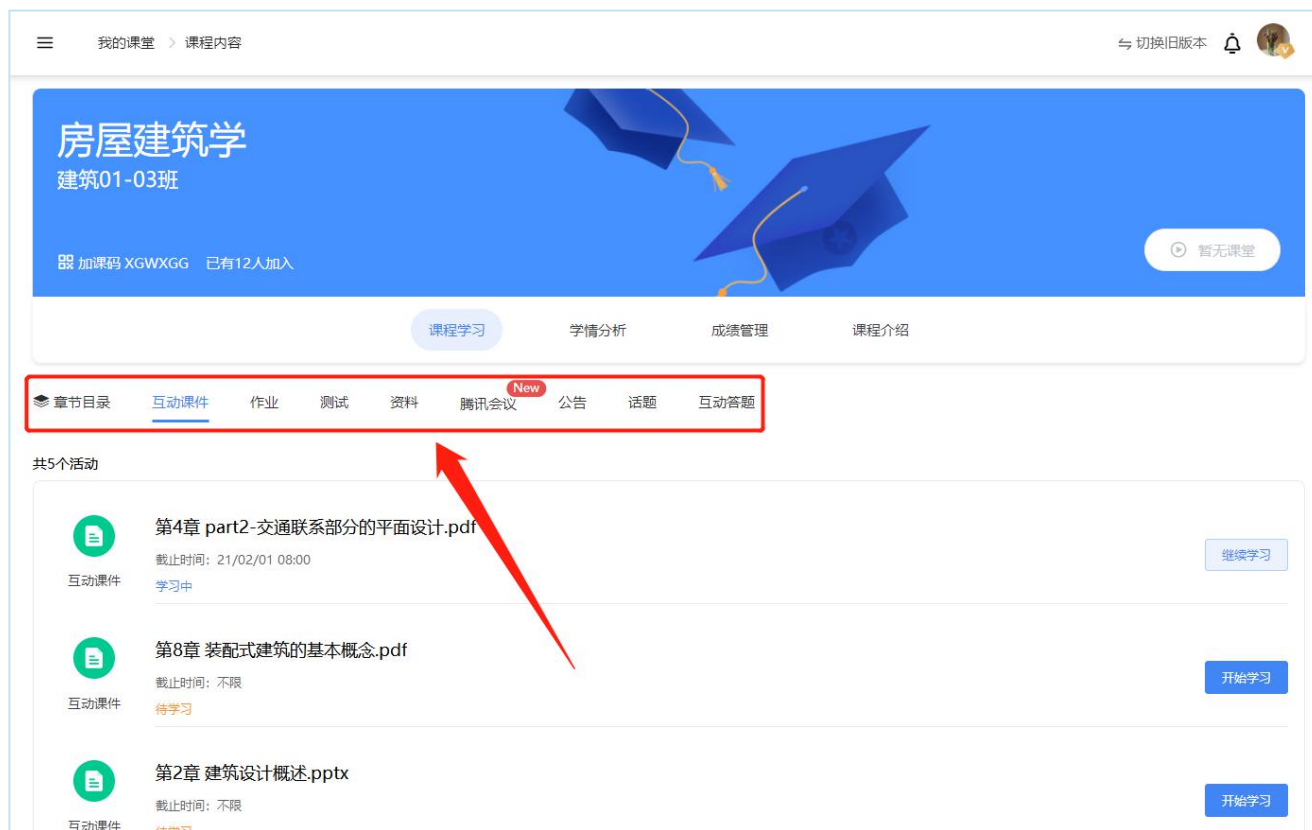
我的课堂 > 课程内容

⇆ 切换旧版本

房屋建筑学
建筑01-03班

加课码 XGWXGG 已有12人加入

暂无课堂

课程学习 学情分析 成绩管理 课程介绍

章节目录 互动课件 作业 测试 资料 New 腾讯会议 公告 话题 互动答题

共5个活动

第4章 part2-交通联系部分的平面设计.pdf
截止时间：21/02/01 08:00
学习中
互动课件
继续学习

第8章 装配式建筑的基本概念.pdf
截止时间：不限
待学习
互动课件
开始学习

第2章 建筑设计概述.pptx
截止时间：不限
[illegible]
互动课件
开始学习